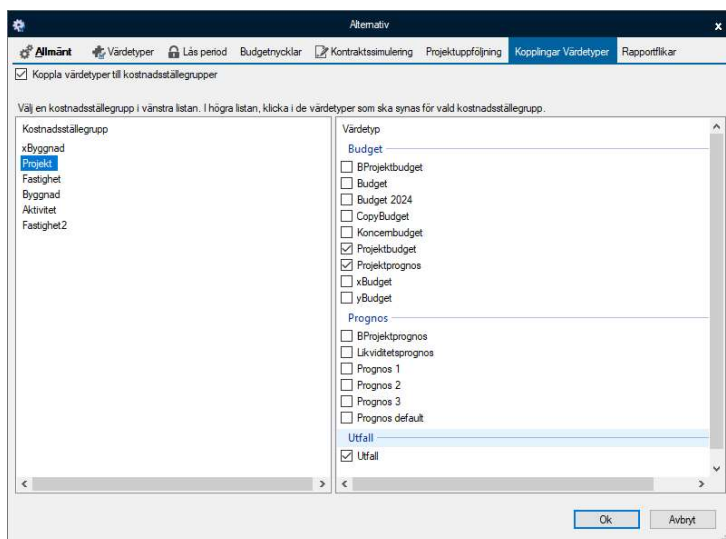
Alternativ

x

Allmänt | Värdetyper | Lås period | Budgetnycklar | Kontraktssimulering | Projektuppföljning | Kopplingar Värdetyper | Rapportflikar

☑ Koppla värdetyper till kostnadsställegrupper

Välj en kostnadsställegrupp i vänstra listan. I högra listan, klicka i de värdetyper som ska synas för vald kostnadsställegrupp.

Kostnadsställegrupp
xByggnad
Projekt
Fastighet
Byggnad
Aktivitet
Fastighet2

Värdetyp
Budget
☐ BProjektbudget
☐ Budget
☐ Budget 2024
☐ CopyBudget
☐ Koncernbudget
☑ Projektbudget
☑ Projektprognos
☐ xBudget
☐ yBudget
Prognos
☐ BProjektprognos
☐ Likviditetsprognos
☐ Prognos 1
☐ Prognos 2
☐ Prognos 3
☐ Prognos default
Utfall
☑ Utfall

Ok | Avbryt